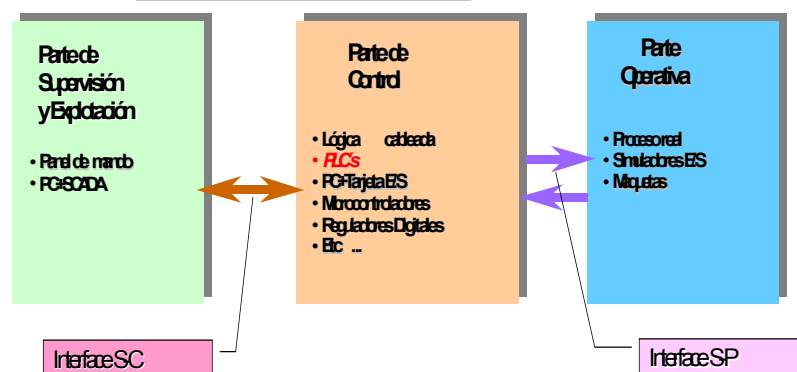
Parte de Supervisión y Explotación

• Panel de mando
• PC+SCADA

Parte de Control

• Lógica cableada
• PLC's
• PC+Tarjeta E/S
• Microcontroladores
• Reguladores Digitales
• Etc ...

Parte Operativa

• Proceso real
• Simuladores E/S
• Maquetas

Interface SC

Interface SP